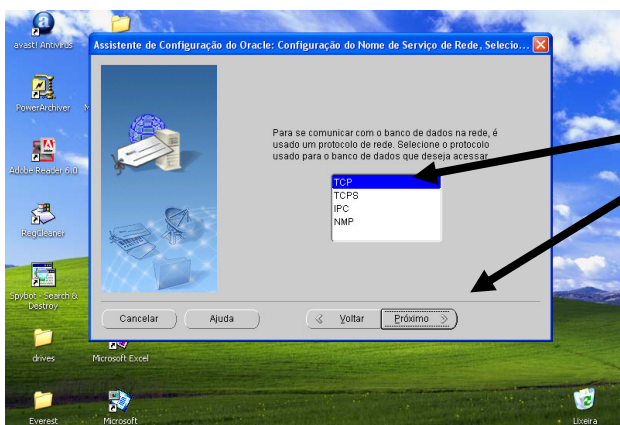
avast! Antivirus

PowerArchiver

Adobe Reader 6.0

RegCleaner

Spybot - Search & Destroy

drives

Everest

Microsoft Excel

Microsoft

Lixeira

Assistente de Configuração do Oracle: Configuração do Nome de Serviço de Rede, Selecio...

Para se comunicar com o banco de dados na rede, é usado um protocolo de rede. Selecione o protocolo usado para o banco de dados que deseja acessar.

TCP
TCPS
IPC
NMP

Cancelar

Ajuda

Voltar

Próximo